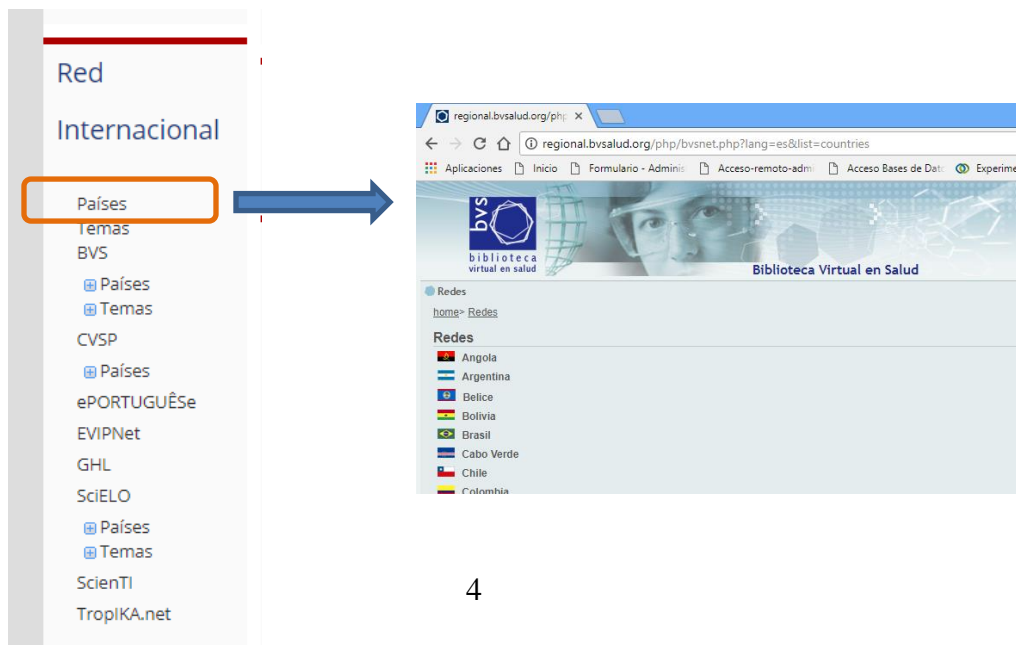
Red

Internacional

Países
Temas
BVS
⊞ Países
⊞ Temas
CVSP
⊞ Países
ePORTUGUÊSe
EVIPNet
GHL
SciELO
⊞ Países
⊞ Temas
ScienTI
TropIKA.net

regional.bvsalud.org/php ×
regional.bvsalud.org/php/bvsnet.php?lang=es&list=countries
Aplicaciones Inicio Formulario - Adminis Acceso-remoto-adm Acceso Bases de Dat Experime

bvs
biblioteca virtual en salud
Biblioteca Virtual en Salud

Redes
home> Redes
Redes
Angola
Argentina
Belice
Bolivia
Brasil
Cabo Verde
Chile
Colombia

4